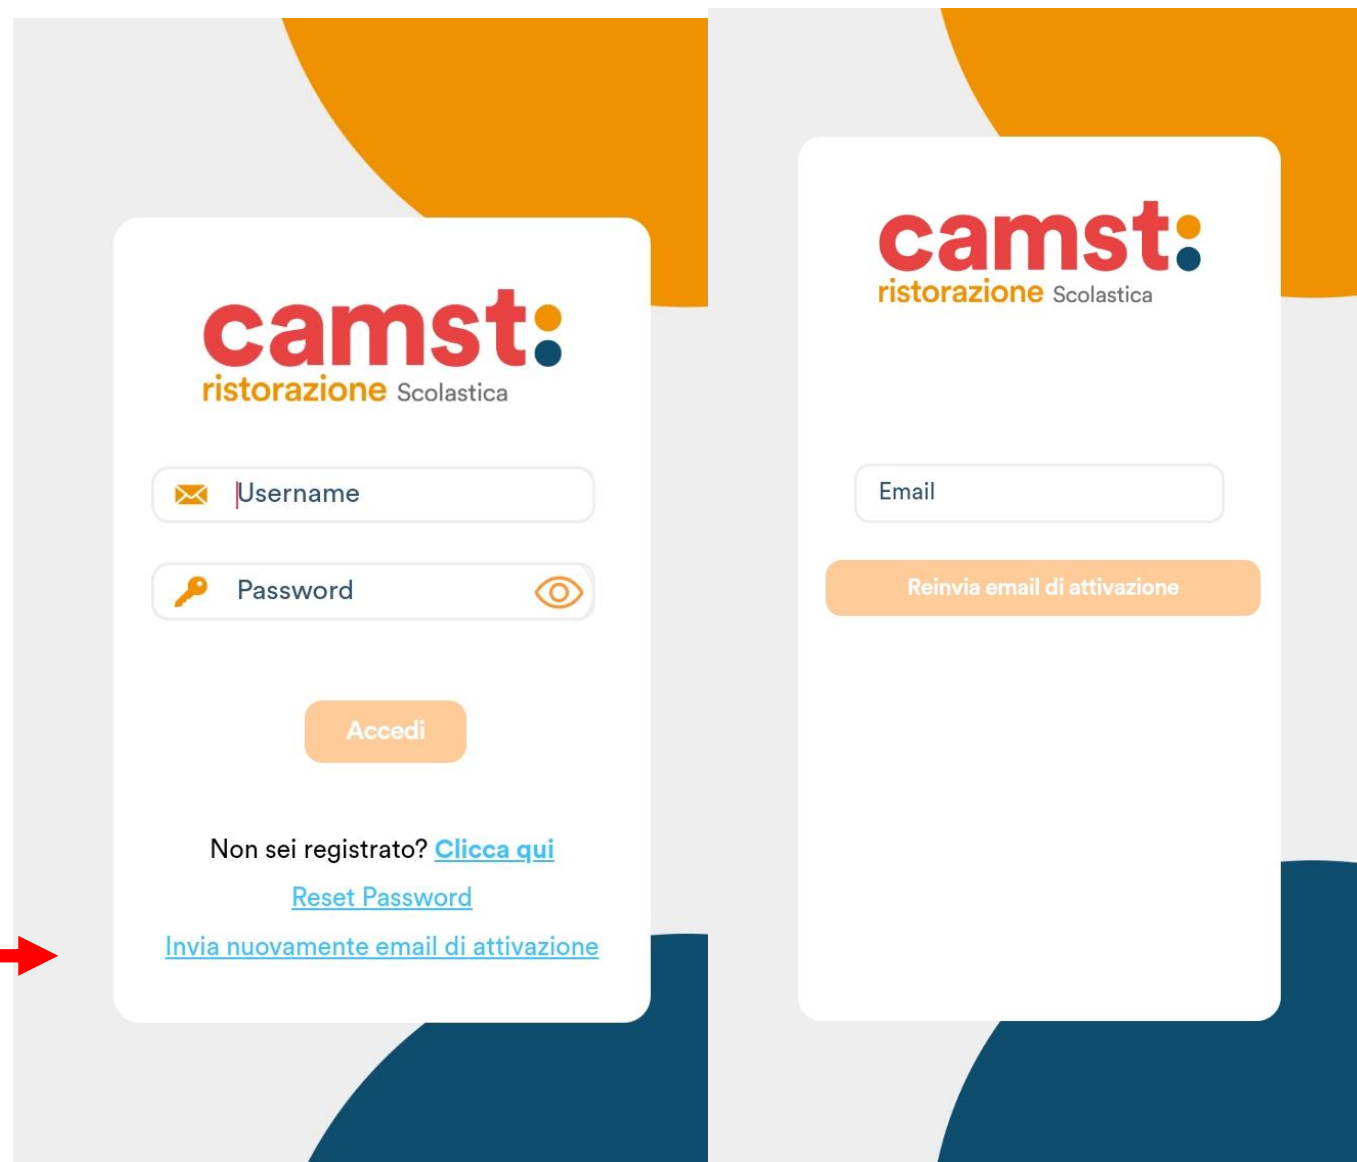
camst:
ristorazione Scolastica

Username

Password

Accedi

Non sei registrato? Clicca qui

Reset Password

Invia nuovamente email di attivazione

camst:
ristorazione Scolastica

Email

Reinvia email di attivazione